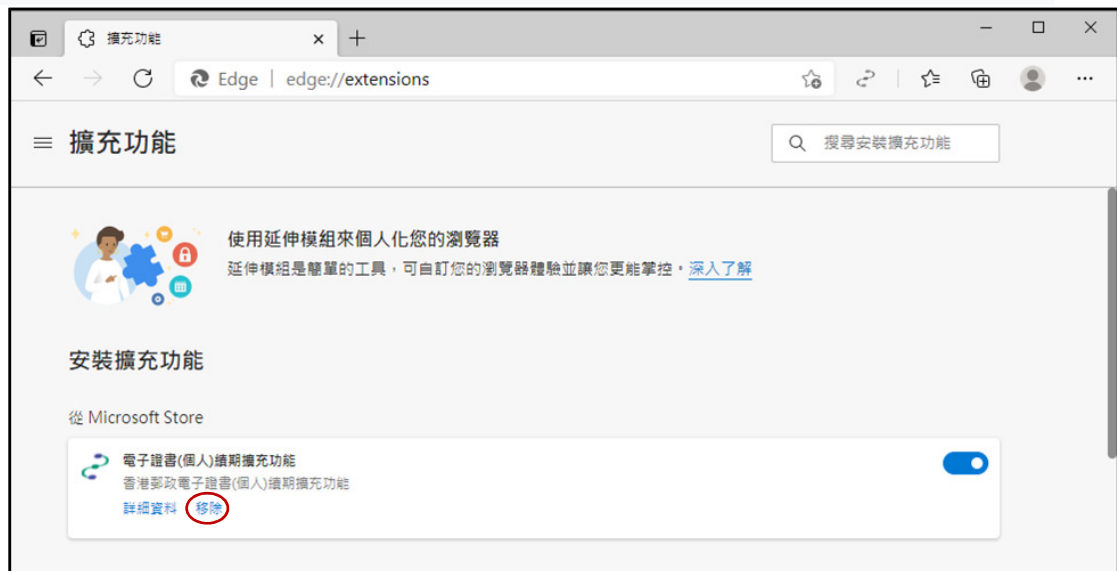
擴充功能

Edge | edge://extensions

擴充功能

搜尋安裝擴充功能

使用延伸模組來個人化您的瀏覽器

延伸模組是簡單的工具，可自訂您的瀏覽器體驗並讓您更能掌控。深入了解

安裝擴充功能

從 Microsoft Store

電子證書(個人)續期擴充功能
香港郵政電子證書(個人)續期擴充功能
詳細資料 移除